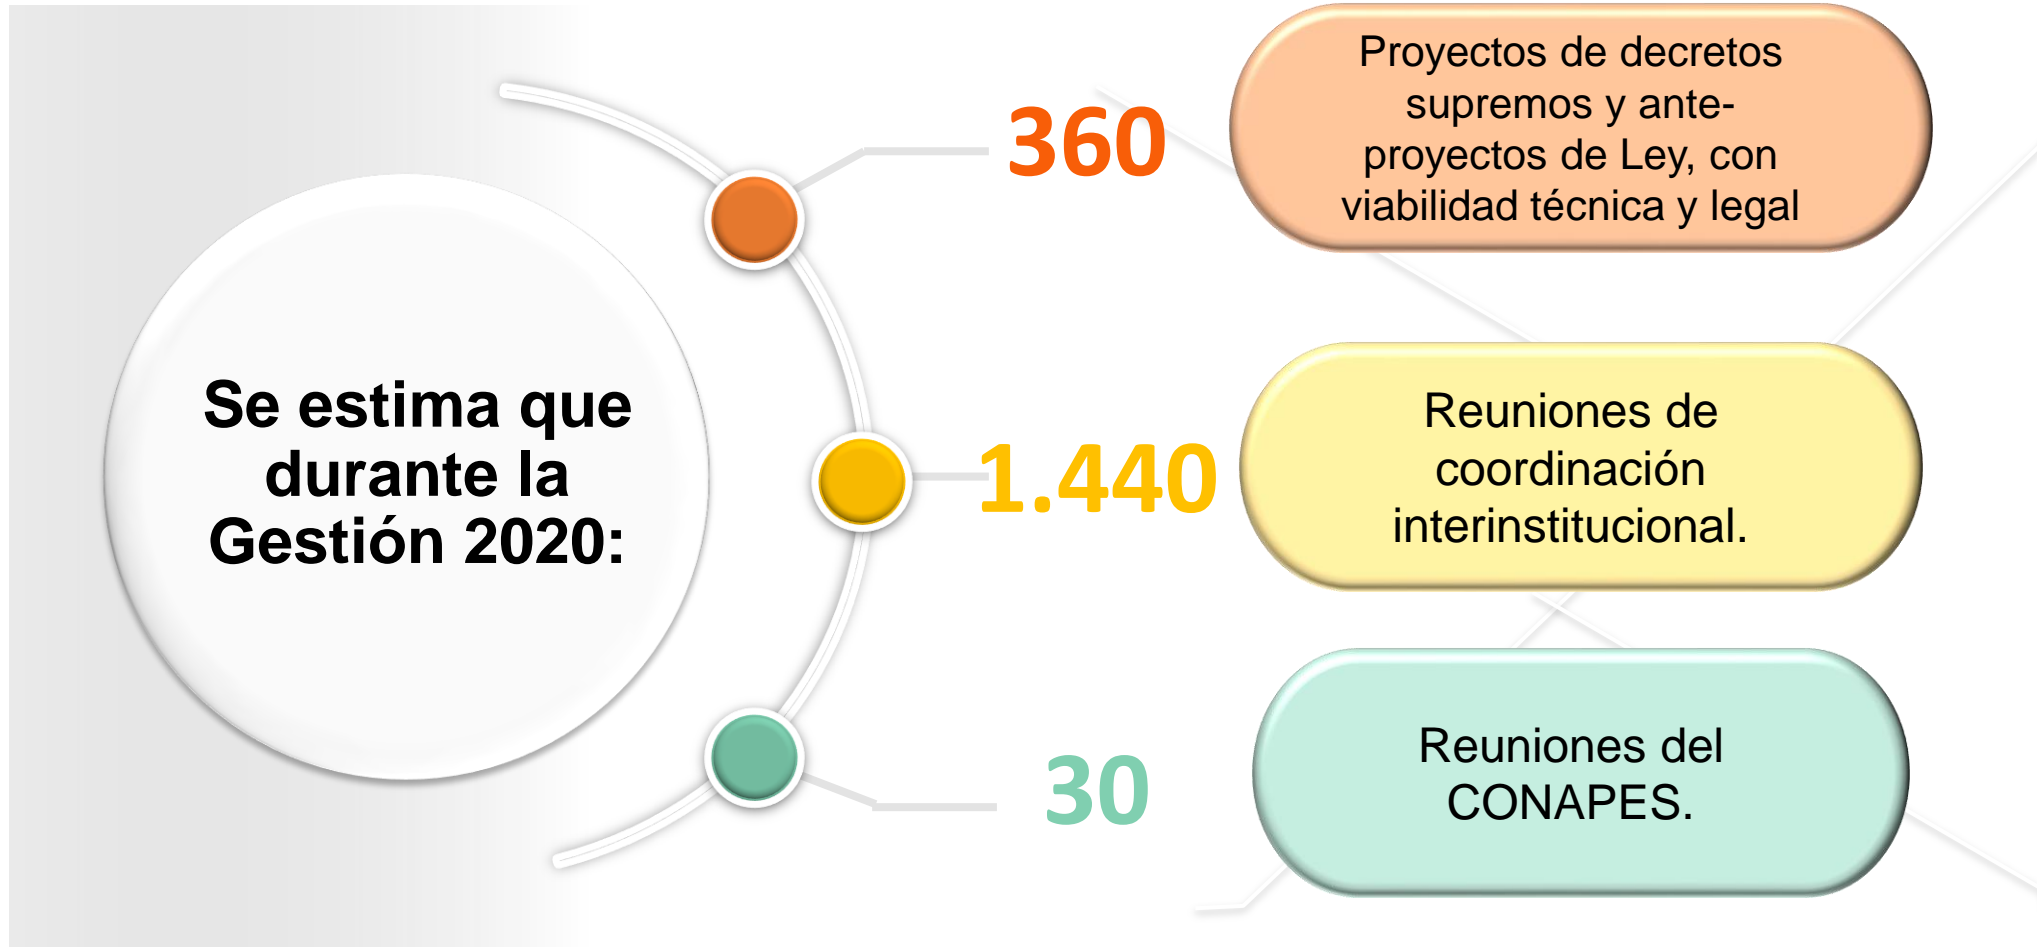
Se estima que durante la Gestión 2020:

360

Proyectos de decretos supremos y anteproyectos de Ley, con viabilidad técnica y legal

1.440

Reuniones de coordinación interinstitucional.

30

Reuniones del CONAPES.